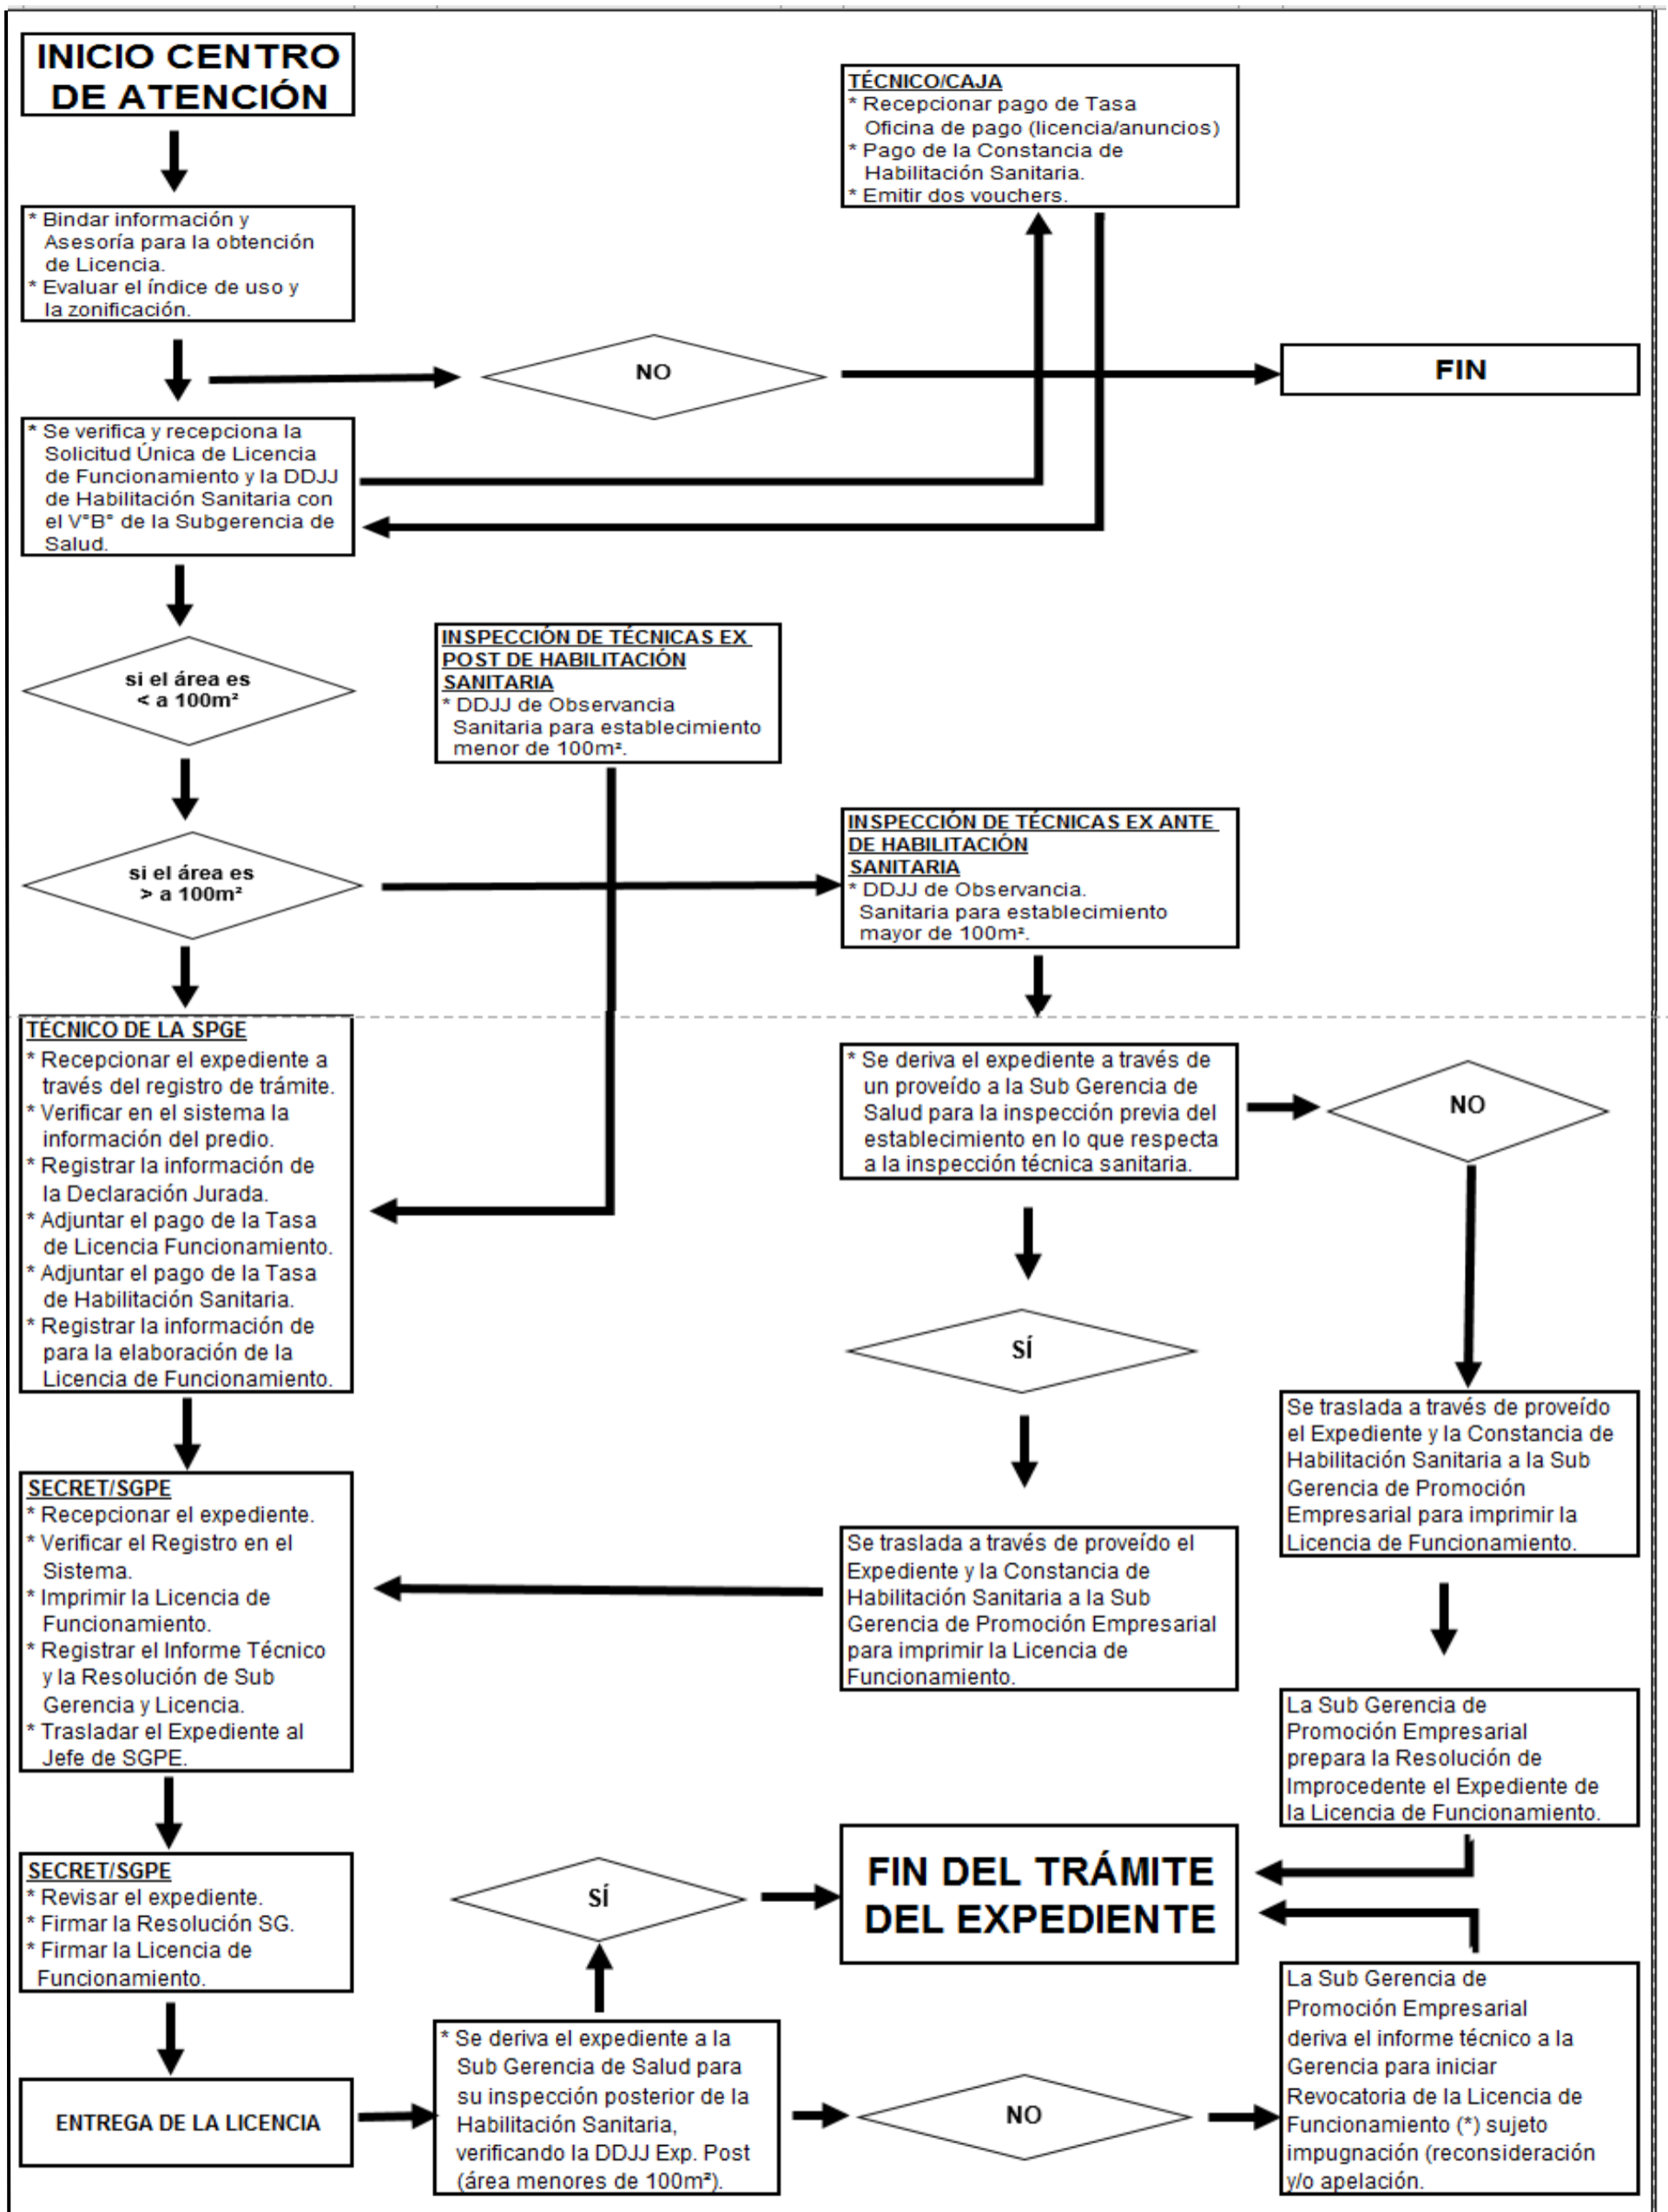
INICIO CENTRO DE ATENCIÓN

* Bindar información y Asesoría para la obtención de Licencia.
* Evaluar el índice de uso y la zonificación.

NO

FIN

TÉCNICO/CAJA
* Recepcionar pago de Tasa Oficina de pago (licencia/anuncios)
* Pago de la Constancia de Habilitación Sanitaria.
* Emitir dos vouchers.

* Se verifica y recepciona la Solicitud Única de Licencia de Funcionamiento y la DDJJ de Habilitación Sanitaria con el V°B° de la Subgerencia de Salud.

si el área es < a 100m²

INSPECCIÓN DE TÉCNICAS EX POST DE HABILITACIÓN SANITARIA
* DDJJ de Observancia Sanitaria para establecimiento menor de 100m².

si el área es > a 100m²

INSPECCIÓN DE TÉCNICAS EX ANTE DE HABILITACIÓN SANITARIA
* DDJJ de Observancia. Sanitaria para establecimiento mayor de 100m².

TÉCNICO DE LA SPGE
* Recepcionar el expediente a través del registro de trámite.
* Verificar en el sistema la información del predio.
* Registrar la información de la Declaración Jurada.
* Adjuntar el pago de la Tasa de Licencia Funcionamiento.
* Adjuntar el pago de la Tasa de Habilitación Sanitaria.
* Registrar la información de para la elaboración de la Licencia de Funcionamiento.

* Se deriva el expediente a través de un proveído a la Sub Gerencia de Salud para la inspección previa del establecimiento en lo que respecta a la inspección técnica sanitaria.

NO

SÍ

Se traslada a través de proveído el Expediente y la Constancia de Habilitación Sanitaria a la Sub Gerencia de Promoción Empresarial para imprimir la Licencia de Funcionamiento.

SECRET/SGPE
* Recepcionar el expediente.
* Verificar el Registro en el Sistema.
* Imprimir la Licencia de Funcionamiento.
* Registrar el Informe Técnico y la Resolución de Sub Gerencia y Licencia.
* Trasladar el Expediente al Jefe de SGPE.

Se traslada a través de proveído el Expediente y la Constancia de Habilitación Sanitaria a la Sub Gerencia de Promoción Empresarial para imprimir la Licencia de Funcionamiento.

La Sub Gerencia de Promoción Empresarial prepara la Resolución de Improcedente el Expediente de la Licencia de Funcionamiento.

SECRET/SGPE
* Revisar el expediente.
* Firmar la Resolución SG.
* Firmar la Licencia de Funcionamiento.

SÍ

FIN DEL TRÁMITE DEL EXPEDIENTE

La Sub Gerencia de Promoción Empresarial deriva el informe técnico a la Gerencia para iniciar Revocatoria de la Licencia de Funcionamiento (*) sujeto impugnación (reconsideración y/o apelación.

ENTREGA DE LA LICENCIA

* Se deriva el expediente a la Sub Gerencia de Salud para su inspección posterior de la Habilitación Sanitaria, verificando la DDJJ Exp. Post (área menores de 100m²).

NO